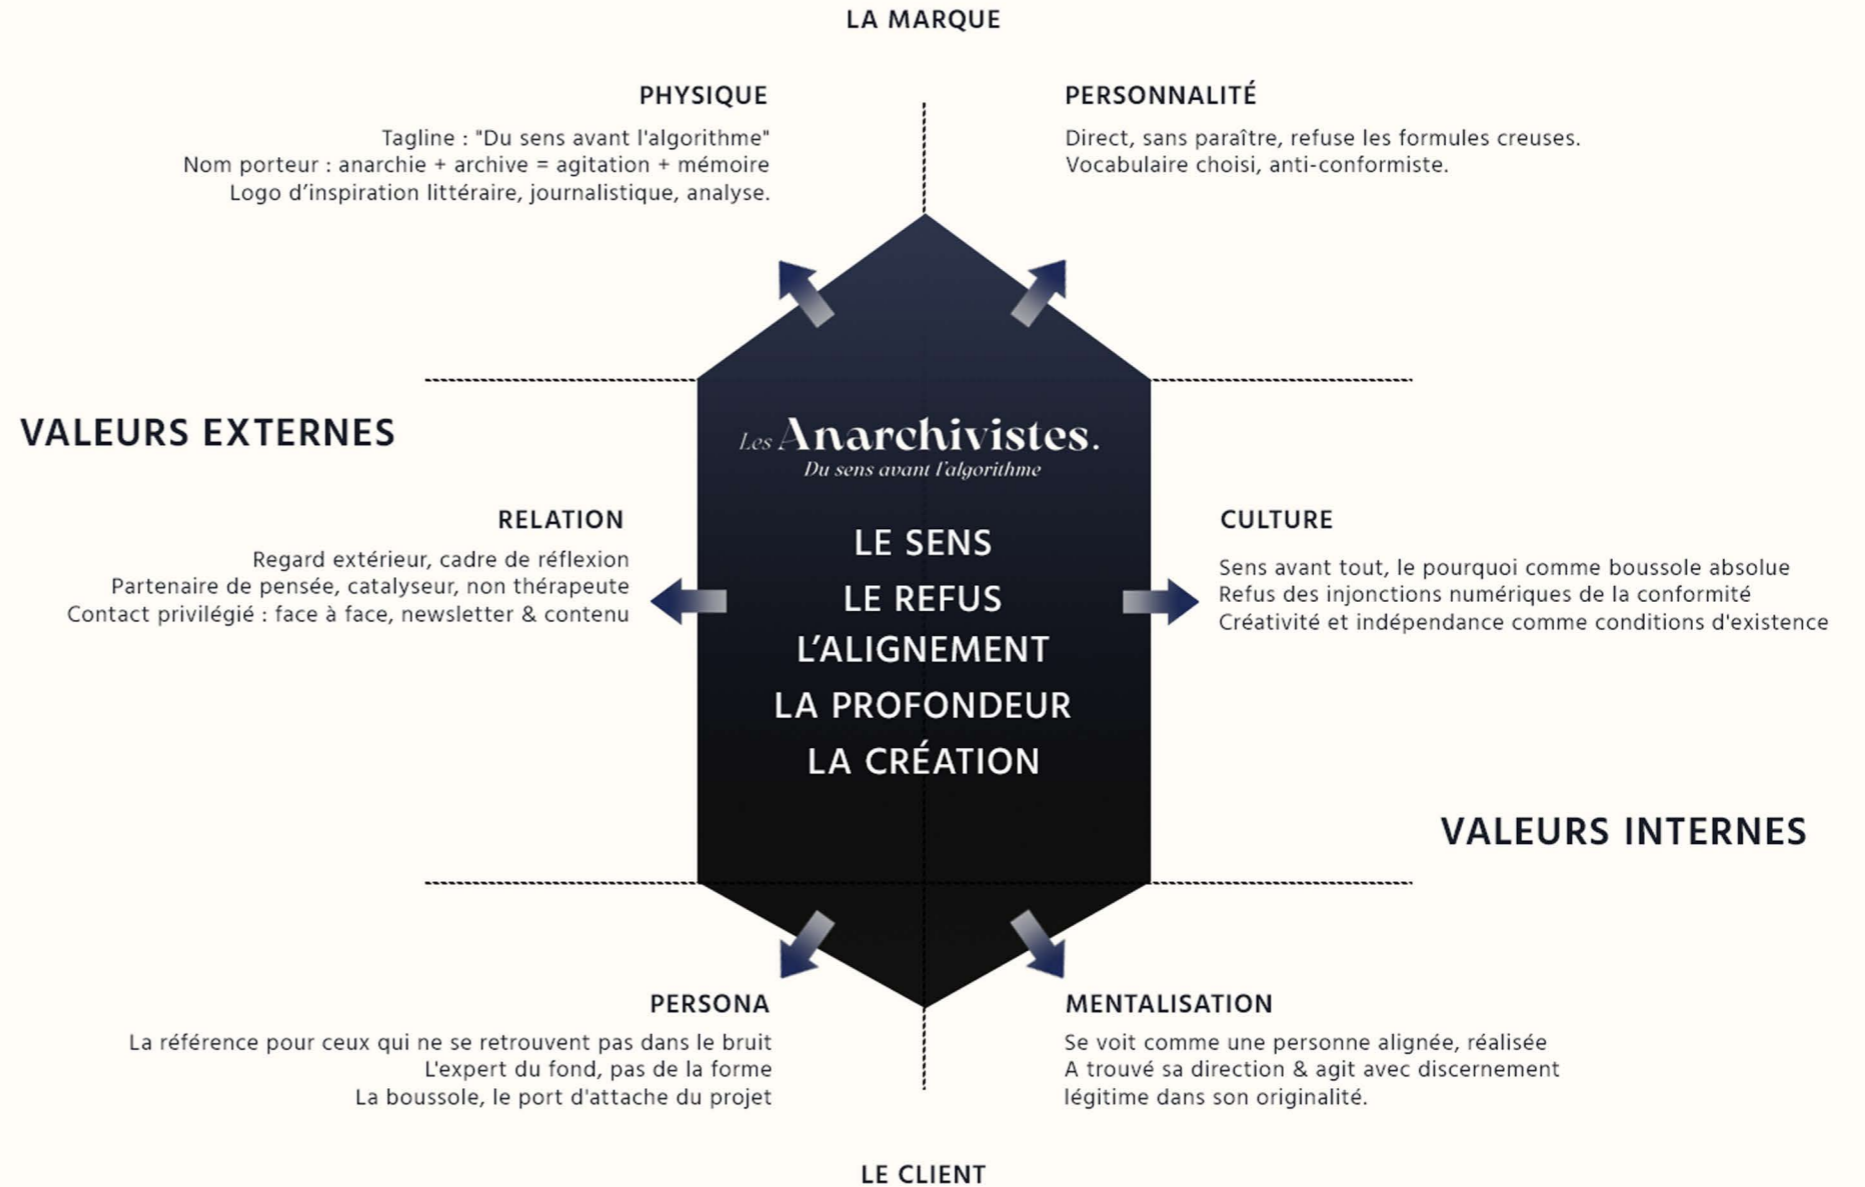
LA MARQUE

PHYSIQUE

Tagline : "Du sens avant l'algorithme"
Nom porteur : anarchie + archive = agitation + mémoire
Logo d'inspiration littéraire, journalistique, analyse.

PERSONNALITÉ

Direct, sans paraître, refuse les formules creuses.
Vocabulaire choisi, anti-conformiste.

VALEURS EXTERNES

Les Anarchivistes.
Du sens avant l'algorithme

RELATION

Regard extérieur, cadre de réflexion
Partenaire de pensée, catalyseur, non thérapeute
Contact privilégié : face à face, newsletter & contenu

LE SENS
LE REFUS
L'ALIGNEMENT
LA PROFONDEUR
LA CRÉATION

CULTURE

Sens avant tout, le pourquoi comme boussole absolue
Refus des injonctions numériques de la conformité
Créativité et indépendance comme conditions d'existence

VALEURS INTERNES

PERSONA

La référence pour ceux qui ne se retrouvent pas dans le bruit
L'expert du fond, pas de la forme
La boussole, le port d'attache du projet

MENTALISATION

Se voit comme une personne alignée, réalisée
A trouvé sa direction & agit avec discernement
légitime dans son originalité.

LE CLIENT